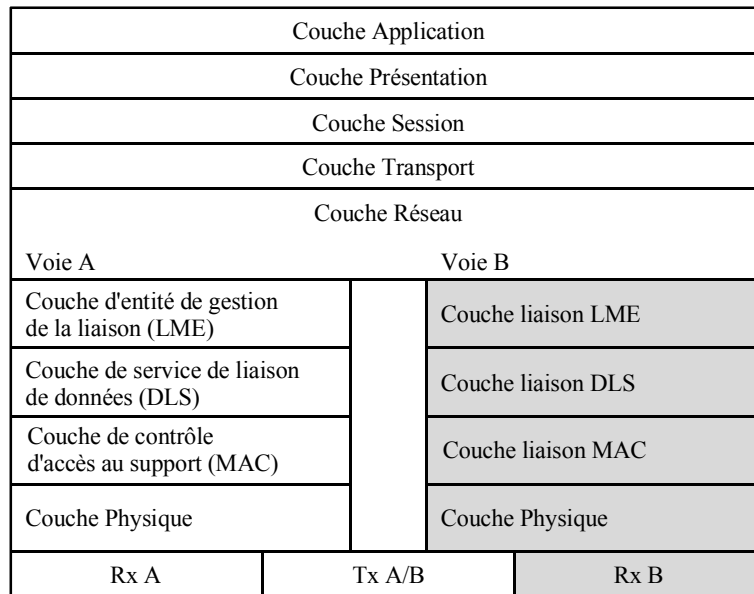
Couche Application

Couche Présentation

Couche Session

Couche Transport

Couche Réseau

Voie A

Voie B

| Voie A | | Voie B |
|---|---|---|
| Couche d'entité de gestion de la liaison (LME) | | Couche liaison LME |
| Couche de service de liaison de données (DLS) | | Couche liaison DLS |
| Couche de contrôle d'accès au support (MAC) | | Couche liaison MAC |
| Couche Physique | | Couche Physique |

| Rx A | Tx A/B | Rx B |
|---|---|---|